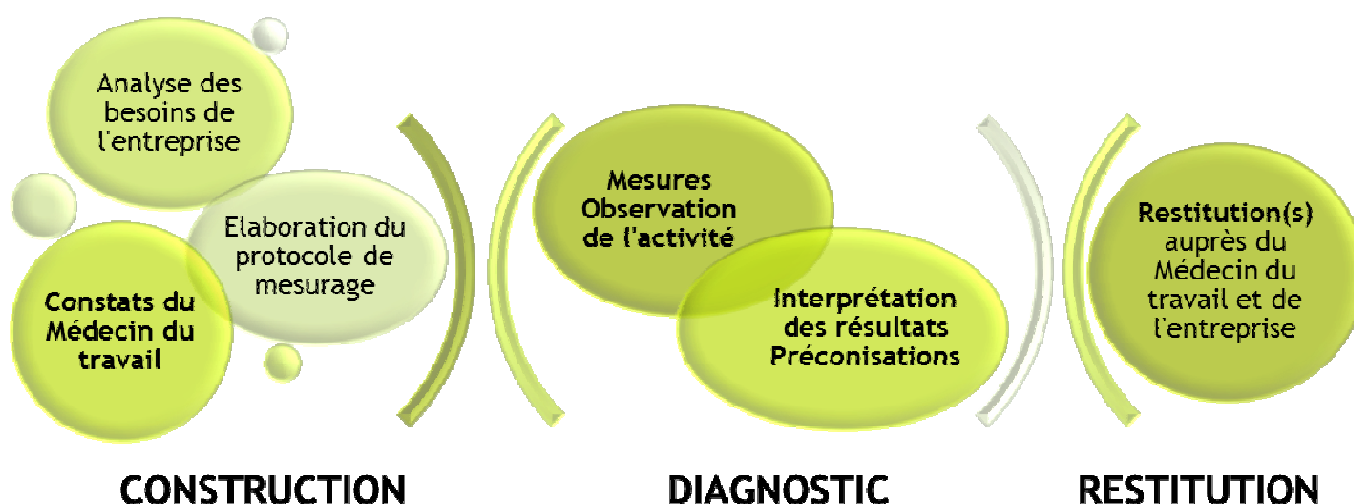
Analyse des besoins de l'entreprise

Elaboration du protocole de mesurage

Constats du Médecin du travail

Mesures Observation de l'activité

Interprétation des résultats Préconisations

Restitution(s) auprès du Médecin du travail et de l'entreprise

CONSTRUCTION

DIAGNOSTIC

RESTITUTION